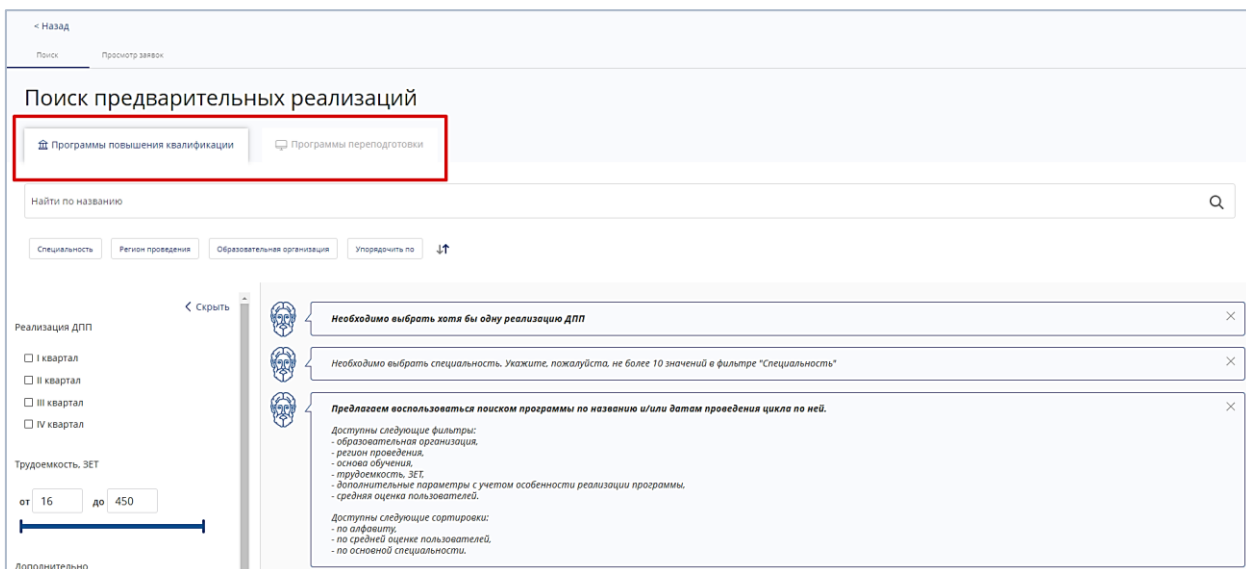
< Назад

Поиск Просмотр заявок

Поиск предварительных реализаций

Программы повышения квалификации

Программы переподготовки

Найти по названию

Специальность Регион проведения Образовательная организация Упорядочить по

< Скрыть

Реализация ДПП

☐ I квартал
☐ II квартал
☐ III квартал
☐ IV квартал

Трудоемкость, ЗЕТ

от 16 до 450

Дополнительно

Необходимо выбрать хотя бы одну реализацию ДПП

Необходимо выбрать специальность. Укажите, пожалуйста, не более 10 значений в фильтре "Специальность"

Предлагаем воспользоваться поиском программы по названию и/или датам проведения цикла по ней.

Доступны следующие фильтры:
- образовательная организация,
- регион проведения,
- основа обучения,
- трудоемкость, ЗЕТ,
- дополнительные параметры с учетом особенности реализации программы,
- средняя оценка пользователей.

Доступны следующие сортировки:
- по алфавиту,
- по средней оценке пользователей,
- по основной специальности.